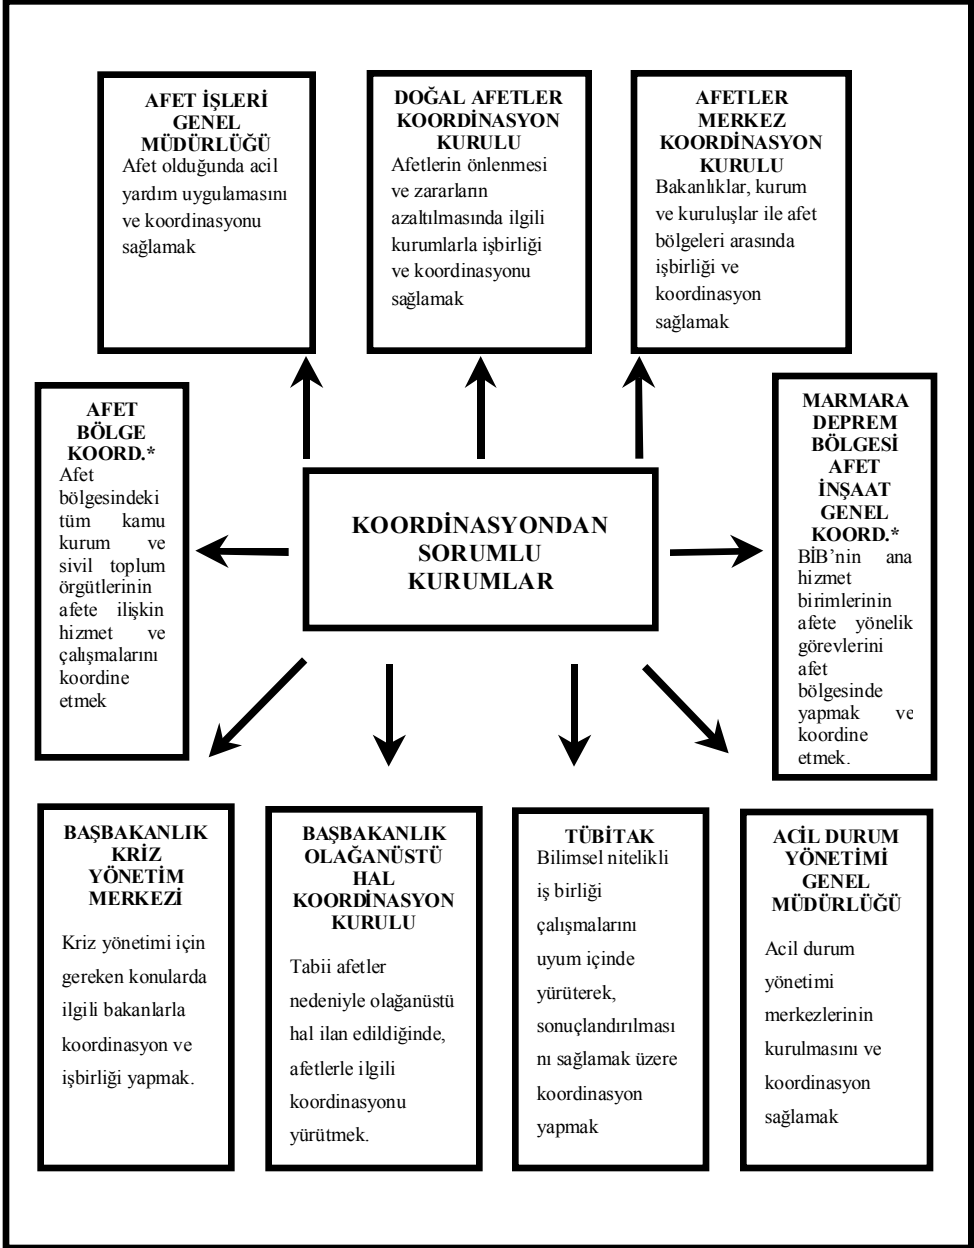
AFET İŞLERİ GENEL MÜDÜRLÜĞÜ
Afet olduğunda acil yardım uygulamasını ve koordinasyonu sağlamak

DOĞAL AFETLER KOORDİNASYON KURULU
Afetlerin önlenmesi ve zararlanı azaltılmasında ilgili kurumlarla işbirliği ve koordinasyonu sağlamak

AFETLER MERKEZ KOORDİNASYON KURULU
Bakanlıklar, kurum ve kuruluşlar ile afet bölgeleri arasında işbirliği ve koordinasyon sağlamak

AFET BÖLGE KOORD.*
Afet bölgesindeki tüm kamu kurum ve sivil toplum örgütlerinin afete ilişkin hizmet ve çalışmalarını koordine etmek

KOORDİNASYONDAN SORUMLU KURUMLAR

MARMARA DEPREM BÖLGESİ AFET İNŞAAT GENEL KOORD.*
BİB'nin ana hizmet birimlerinin afete yönelik görevlerini afet bölgesinde yapmak ve koordine etmek.

BAŞBAKANLIK KRİZ YÖNETİM MERKEZİ
Kriz yönetimi için gereken konularda ilgili bakanlarla koordinasyon ve işbirliği yapmak.

BAŞBAKANLIK OLAĞANÜSTÜ HAL KOORDİNASYON KURULU
Tabii afetler nedeniyle olağanüstü hal ilan edildiğinde, afetlerle ilgili koordinasyonu yürütmek.

TÜBİTAK
Bilimsel nitelikli iş birliği çalışmalarını uyum içinde yürüterek, sonuçlandırılması nı sağlamak üzere koordinasyon yapmak

ACİL DURUM YÖNETİMİ GENEL MÜDÜRLÜĞÜ
Acil durum yönetimi merkezlerinin kurulmasını ve koordinasyon sağlamak